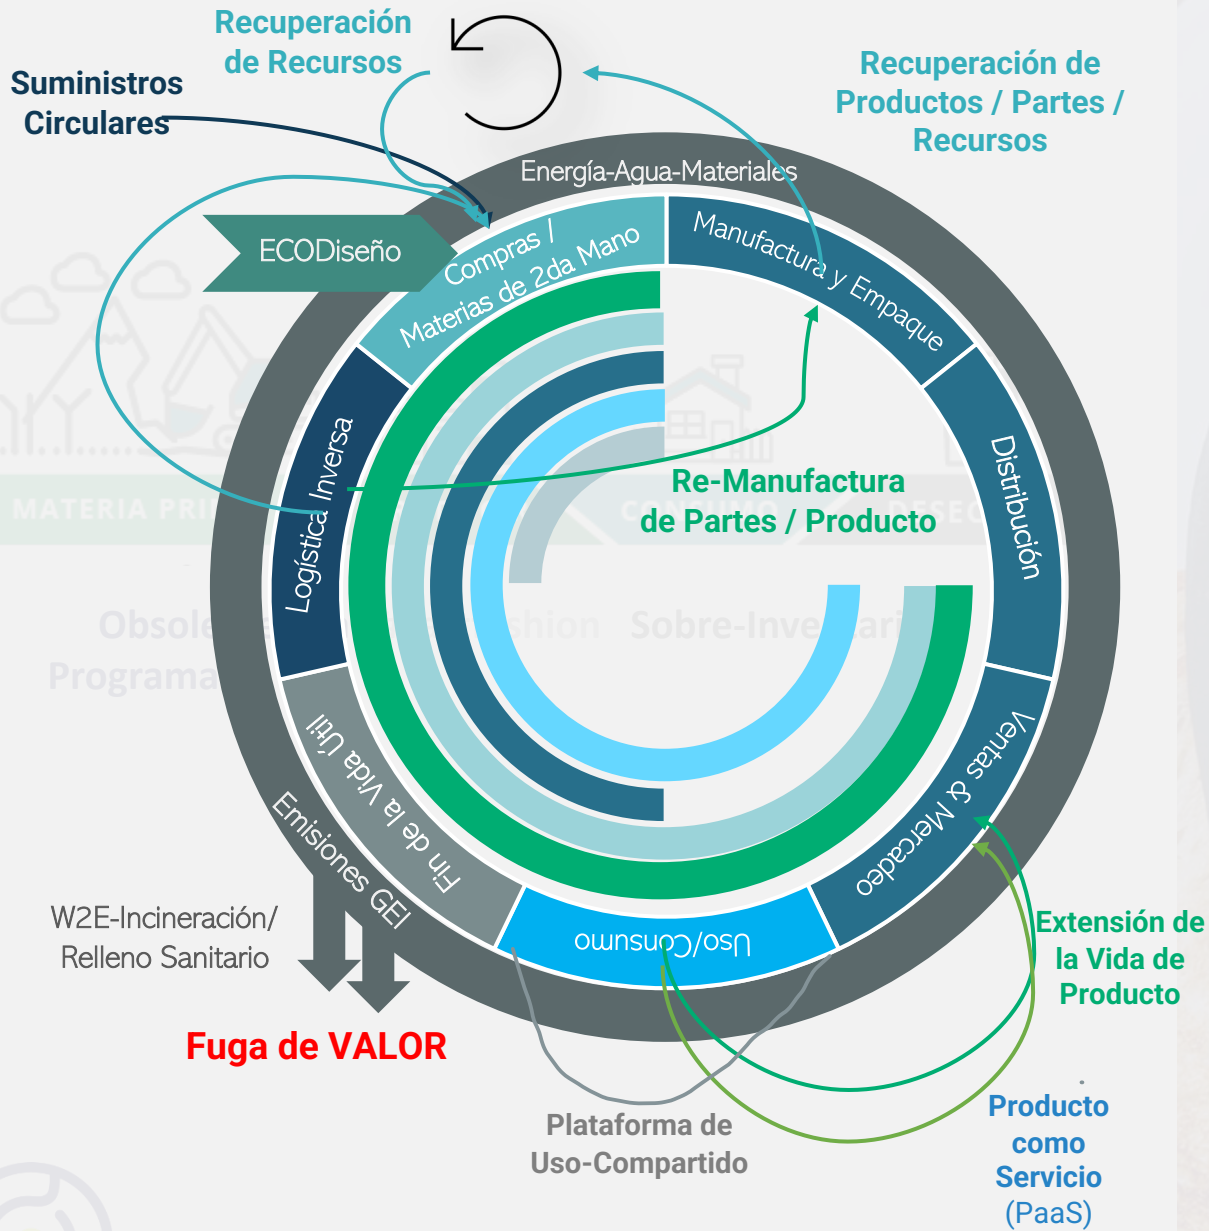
Recuperación de Recursos

Suministros Circulares

Recuperación de Productos / Partes / Recursos

Energía-Agua-Materiales

ECODiseño

Compras / Materias de 2da Mano

Manufactura y Empaque

Distribución

Ventas & Mercadeo

Uso/Consumo

Fin de la Vida Útil

Logística Inversa

Emisiones GEI

Re-Manufactura de Partes / Producto

MATERIA PRI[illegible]

Obsole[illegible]

Programa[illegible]

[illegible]hion

Sobre-Inve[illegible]ari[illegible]

W2E-Incineración/ Relleno Sanitario

Fuga de VALOR

Plataforma de Uso-Compartido

Extensión de la Vida de Producto

Producto como Servicio (PaaS)